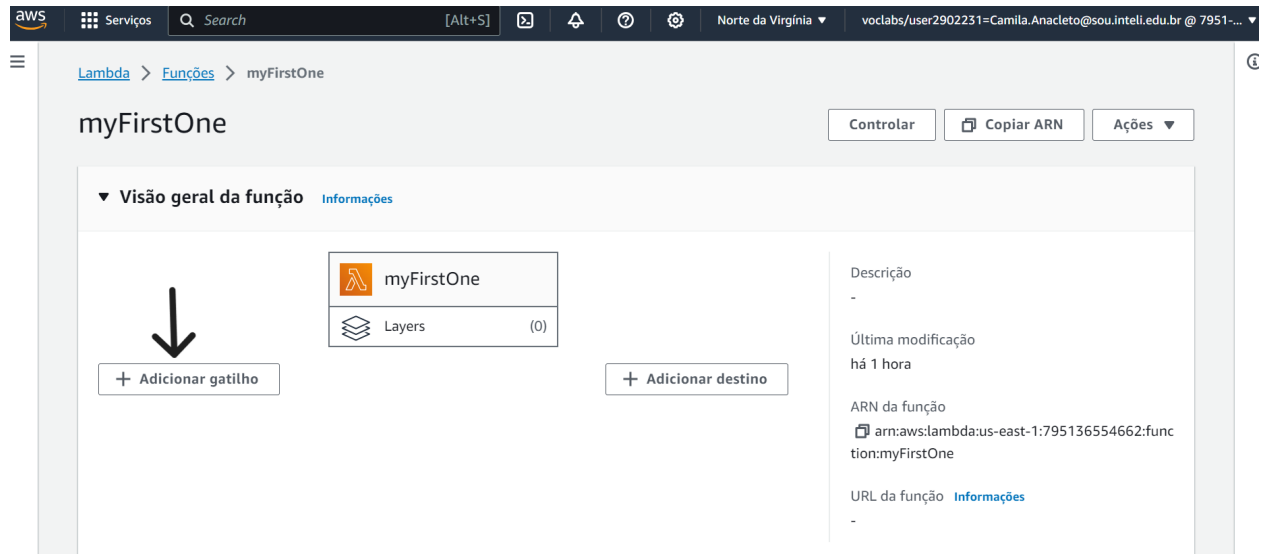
aws Serviços Search [Alt+S] Norte da Virgínia ▼ voclabs/user2902231=Camila.Anacleto@sou.inteli.edu.br @ 7951-... ▼

Lambda > Funções > myFirstOne

myFirstOne

Controlar | Copiar ARN | Ações ▼

▼ Visão geral da função Informações

myFirstOne

Layers (0)

+ Adicionar gatilho

+ Adicionar destino

Descrição
-

Última modificação
há 1 hora

ARN da função
arn:aws:lambda:us-east-1:795136554662:function:myFirstOne

URL da função Informações
-